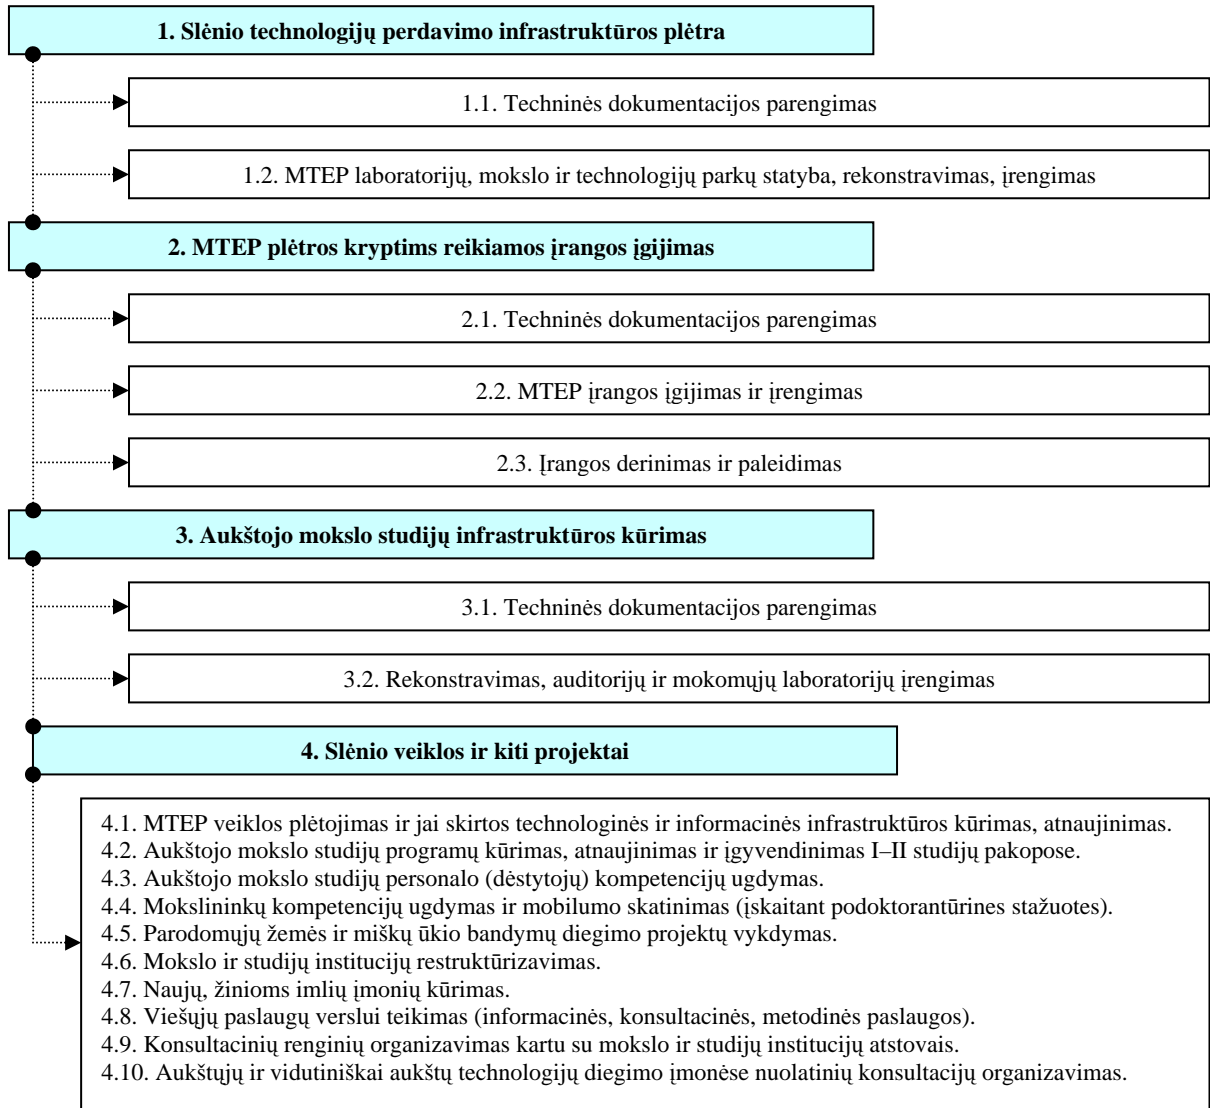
1. Slėnio technologijų perdavimo infrastruktūros plėtra

1.1. Techninės dokumentacijos parengimas

1.2. MTEP laboratorijų, mokslo ir technologijų parkų statyba, rekonstravimas, įrengimas

2. MTEP plėtros kryptims reikiamos įrangos įgijimas

2.1. Techninės dokumentacijos parengimas

2.2. MTEP įrangos įgijimas ir įrengimas

2.3. Įrangos derinimas ir paleidimas

3. Aukštojo mokslo studijų infrastruktūros kūrimas

3.1. Techninės dokumentacijos parengimas

3.2. Rekonstravimas, auditorijų ir mokomųjų laboratorijų įrengimas

4. Slėnio veiklos ir kiti projektai

4.1. MTEP veiklos plėtojimas ir jai skirtos technologinės ir informacinės infrastruktūros kūrimas, atnaujinimas.
4.2. Aukštojo mokslo studijų programų kūrimas, atnaujinimas ir įgyvendinimas I–II studijų pakopose.
4.3. Aukštojo mokslo studijų personalo (dėstytojų) kompetencijų ugdymas.
4.4. Mokslininkų kompetencijų ugdymas ir mobilumo skatinimas (įskaitant podoktorantūrines stažuotes).
4.5. Parodomųjų žemės ir miškų ūkio bandymų diegimo projektų vykdymas.
4.6. Mokslo ir studijų institucijų restruktūrizavimas.
4.7. Naujų, žinioms imlių įmonių kūrimas.
4.8. Viešųjų paslaugų verslui teikimas (informacinės, konsultacinės, metodinės paslaugos).
4.9. Konsultacinių renginių organizavimas kartu su mokslo ir studijų institucijų atstovais.
4.10. Aukštųjų ir vidutiniškai aukštų technologijų diegimo įmonėse nuolatinių konsultacijų organizavimas.